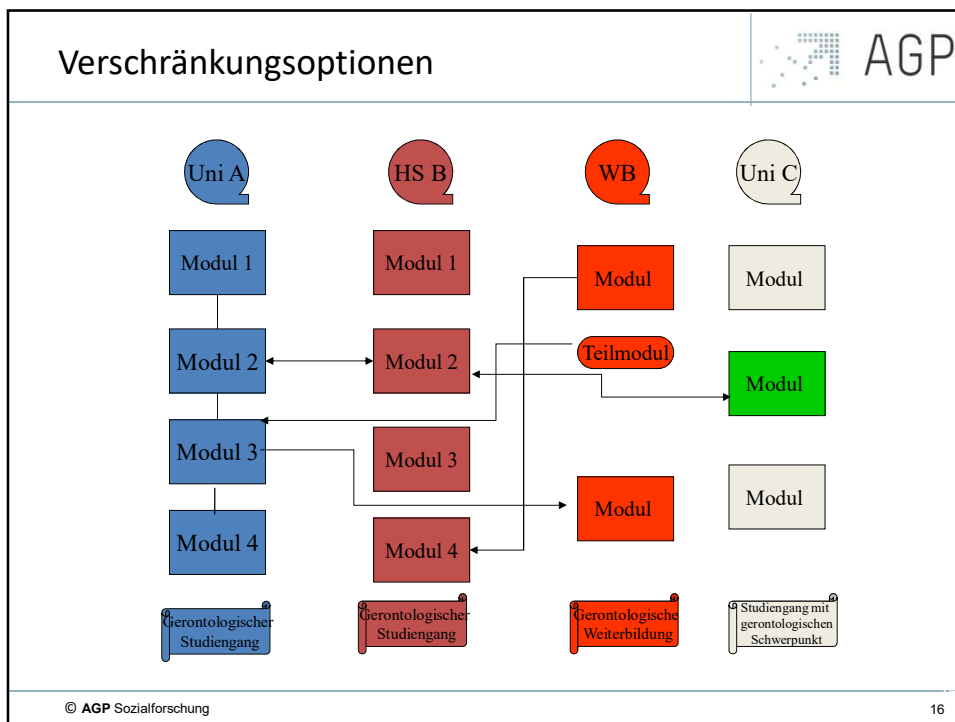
Verschränkungsoptionen

AGP

Uni A

HS B

WB

Uni C

Modul 1

Modul 1

Modul

Modul

Modul 2

Modul 2

Teilmodul

Modul

Modul 3

Modul 3

Modul

Modul

Modul 4

Modul 4

Gerontologischer Studiengang

Gerontologischer Studiengang

Gerontologische Weiterbildung

Studiengang mit gerontologischen Schwerpunkt

© AGP Sozialforschung

16